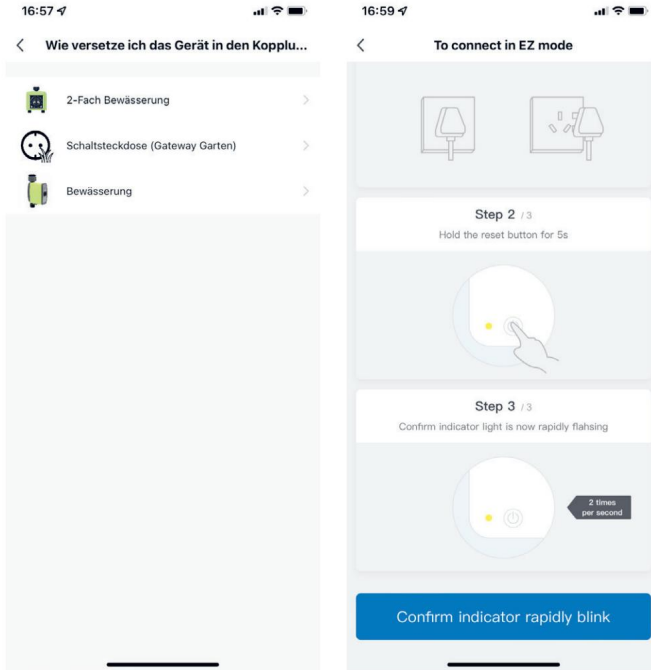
16:57

Wie versetze ich das Gerät in den Kopplu...

2-Fach Bewässerung

Schaltsteckdose (Gateway Garten)

Bewässerung

16:59

To connect in EZ mode

Step 2 / 3

Hold the reset button for 5s

Step 3 / 3

Confirm indicator light is now rapidly flahsing

2 times per second

Confirm indicator rapidly blink